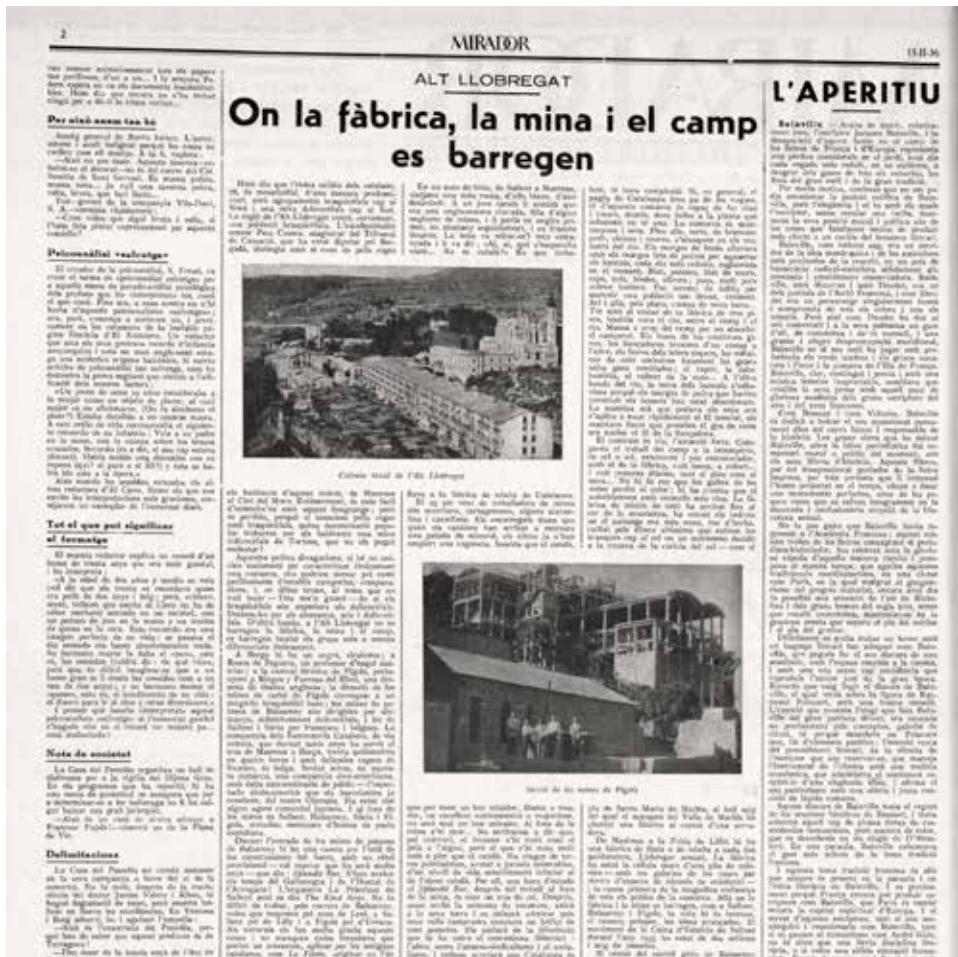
2

MIRADOR

13-II-36

ALT LLOBREGAT

On la fàbrica, la mina i el camp es barregen

L'APERITIU

Per això anem tan be

Psicoanàlisi «salvatge»

Tot el que pot significar el formatge

Nota de societat

Delimitacions

Colònia tèxtil de l'Alt Llobregat

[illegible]

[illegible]